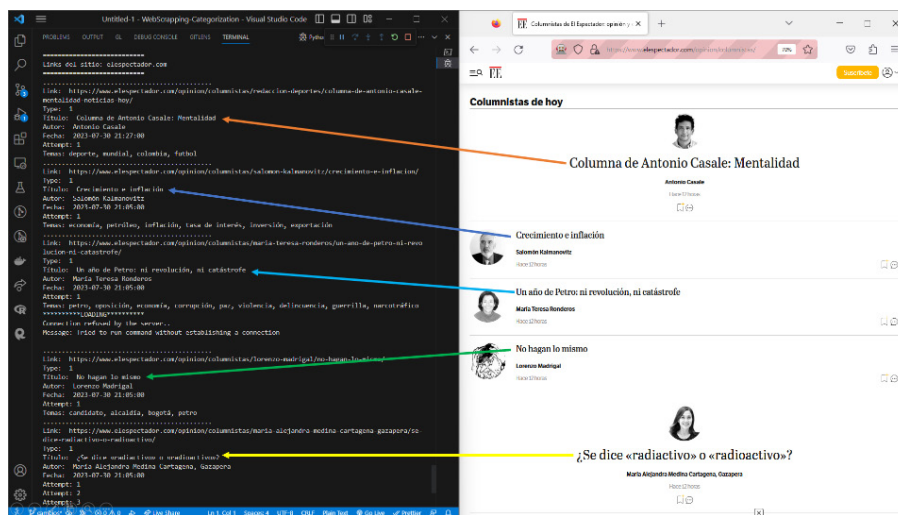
Untitled-1 - WebScrapping-Categorization - Visual Studio Code

PROBLEMS OUTPUT GL DEBUG CONSOLE GITLENS TERMINAL

==========================
Links del sitio: elespectador.com
==========================

Link: https://www.elespectador.com/opinion/columnistas/redaccion-deportes/columna-de-antonio-casale-mentalidad-noticias-hoy/
Type: 1
Titulo: Columna de Antonio Casale: Mentalidad
Autor: Antonio Casale
Fecha: 2023-07-30 21:27:00
Attempt: 1
Temas: deporte, mundial, colombia, futbol

Link: https://www.elespectador.com/opinion/columnistas/salomon-kalmanovitz/crecimiento-e-inflacion/
Type: 1
Titulo: Crecimiento e inflación
Autor: Salomón Kalmanovitz
Fecha: 2023-07-30 21:05:00
Attempt: 1
Temas: economía, petróleo, inflación, tasa de interés, inversión, exportación

Link: https://www.elespectador.com/opinion/columnistas/maria-teresa-ronderos/un-ano-de-petro-ni-revolucion-ni-catastrofe/
Type: 1
Titulo: Un año de Petro: ni revolución, ni catástrofe
Autor: María Teresa Ronderos
Fecha: 2023-07-30 21:05:00
Attempt: 1
Temas: petro, oposición, economía, corrupción, paz, violencia, delincuencia, guerrilla, narcotráfico
**********LOADING**********
Connection refused by the server..
Message: Tried to run command without establishing a connection

Link: https://www.elespectador.com/opinion/columnistas/lorenzo-madrigal/no-hagan-lo-mismo/
Type: 1
Titulo: No hagan lo mismo
Autor: Lorenzo Madrigal
Fecha: 2023-07-30 21:05:00
Attempt: 1
Temas: candidato, alcaldía, bogotá, petro

Link: https://www.elespectador.com/opinion/columnistas/maria-alejandra-medina-cartagena-gazapera/se-dice-radiactivo-o-radioactivo/
Type: 1
Titulo: ¿Se dice «radiactivo» o «radioactivo»?
Autor: María Alejandra Medina Cartagena, Gazapera
Fecha: 2023-07-30 21:05:00
Attempt: 1
Attempt: 2
Attempt: 3

Ln 1, Col 1 Spaces: 4 UTF-8 CRLF Plain Text Go Live Prettier

Columnistas de El Espectador: opinión y
https://www.elespectador.com/opinion/columnistas/
Suscríbete
EE
Columnistas de hoy

Columna de Antonio Casale: Mentalidad
Antonio Casale
Hace 12 horas

Crecimiento e inflación
Salomón Kalmanovitz
Hace 12 horas

Un año de Petro: ni revolución, ni catástrofe
María Teresa Ronderos
Hace 12 horas

No hagan lo mismo
Lorenzo Madrigal
Hace 12 horas

¿Se dice «radiactivo» o «radioactivo»?
María Alejandra Medina Cartagena, Gazapera
Hace 12 horas